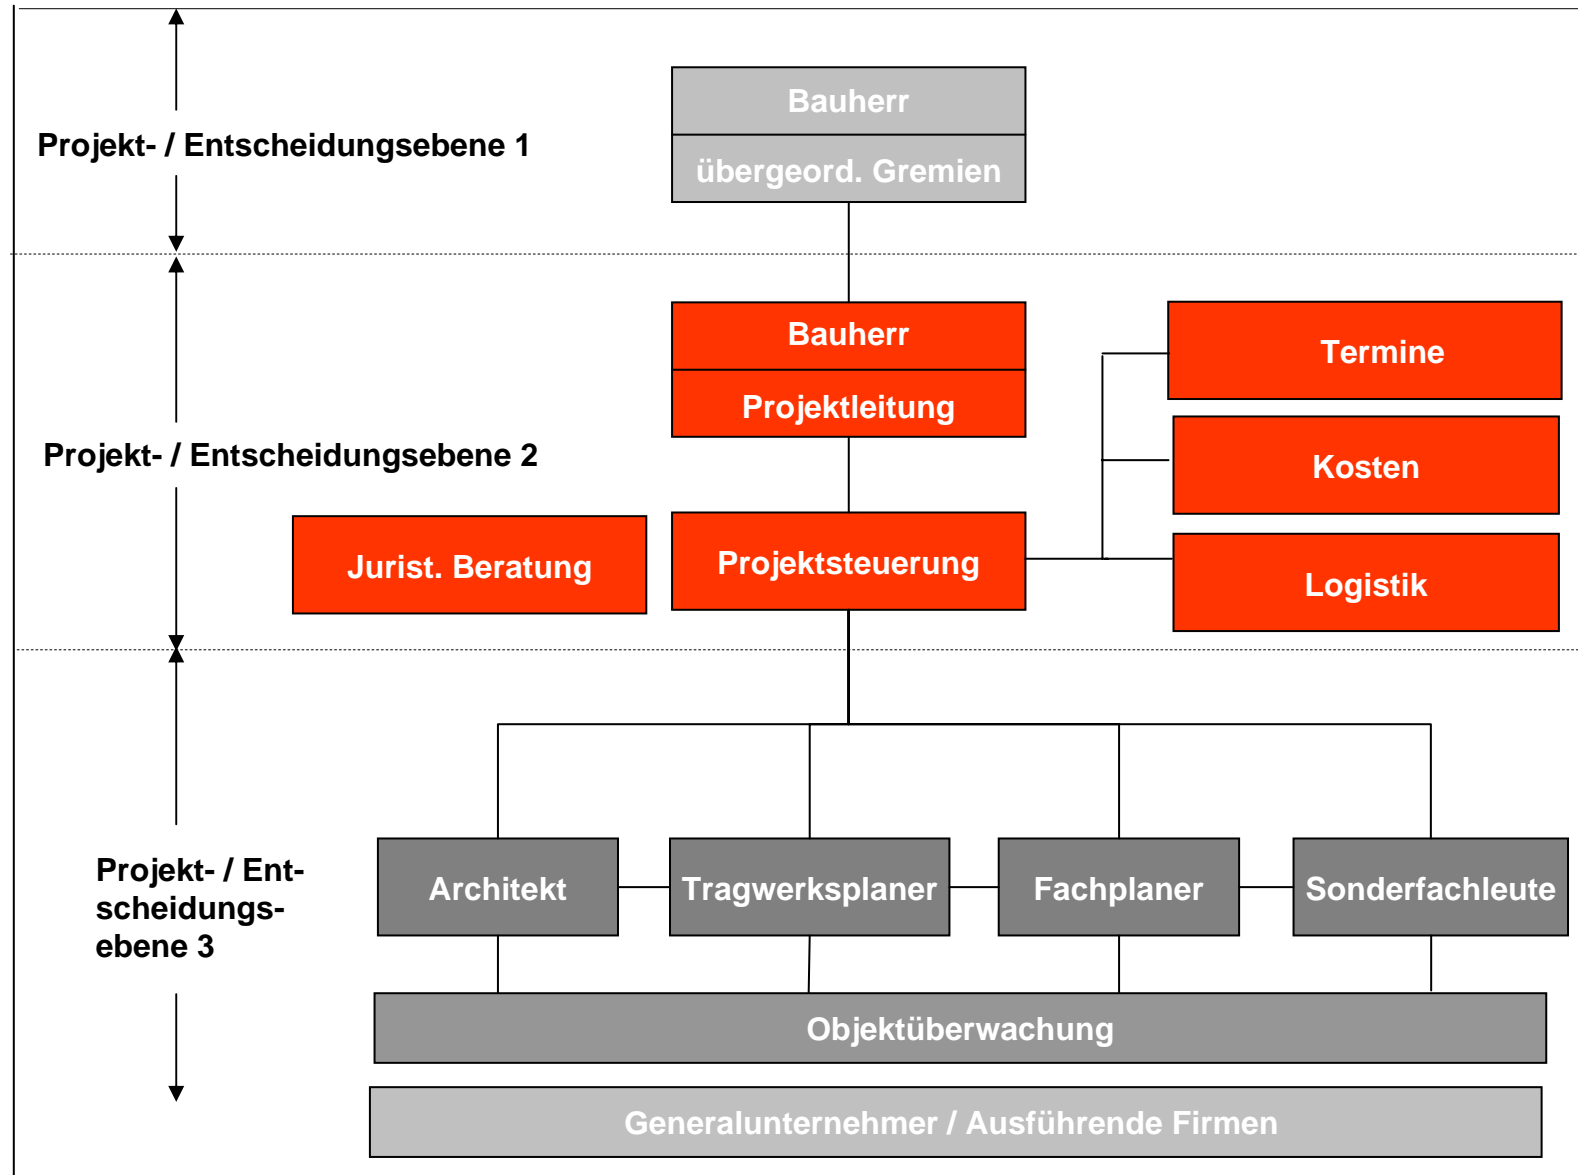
Projekt- / Entscheidungsebene 1

Bauherr

übergeord. Gremien

Projekt- / Entscheidungsebene 2

Bauherr

Projektleitung

Termine

Kosten

Logistik

Jurist. Beratung

Projektsteuerung

Projekt- / Entscheidungsebene 3

Architekt

Tragwerksplaner

Fachplaner

Sonderfachleute

Objektüberwachung

Generalunternehmer / Ausführende Firmen